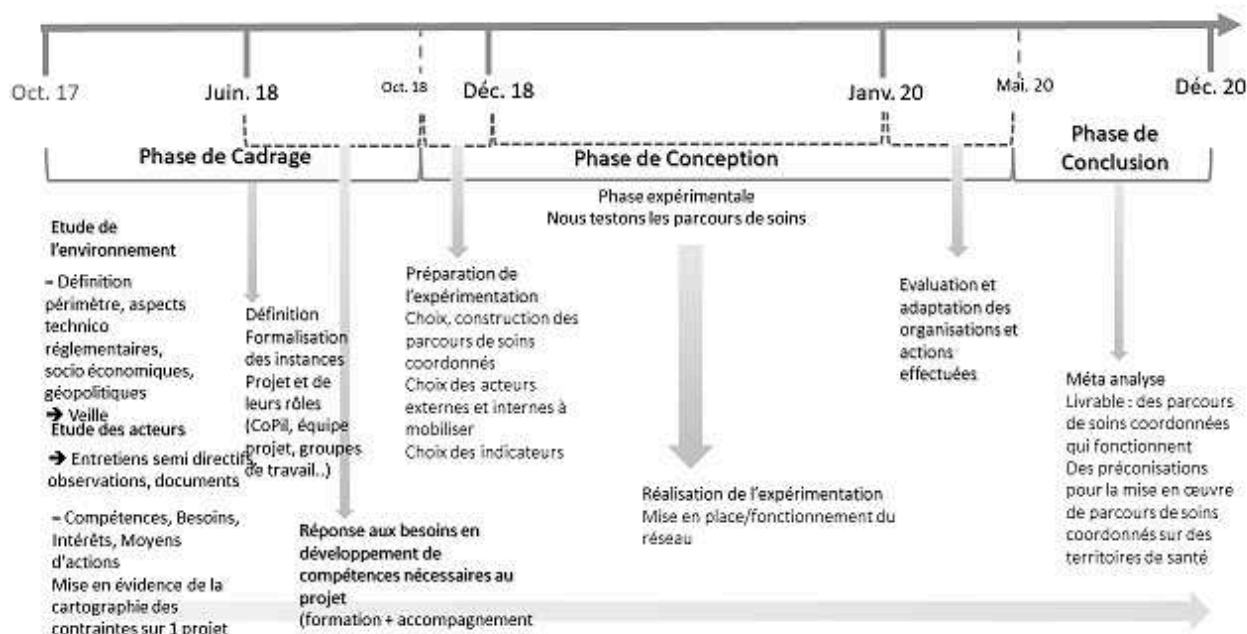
Oct. 17
Juin. 18
Oct. 18
Déc. 18
Janv. 20
Mai. 20
Déc. 20

Phase de Cadrage
Phase de Conception
Phase de Conclusion

Phase expérimentale
Nous testons les parcours de soins

Etude de l'environnement
– Définition périmètre, aspects technico réglementaires, socio économiques, géopolitiques
→ Veille
Etude des acteurs
→ Entretiens semi directifs observations, documents
– Compétences, Besoins, Intérêts, Moyens d'actions
Mise en évidence de la cartographie des contraintes sur 1 projet

Définition
Formalisation des instances Projet et de leurs rôles (CoPil, équipe projet, groupes de travail..)

Réponse aux besoins en développement de compétences nécessaires au projet
(formation + accompagnement

Préparation de l'expérimentation
Choix, construction des parcours de soins coordonnés
Choix des acteurs externes et internes à mobiliser
Choix des indicateurs

Réalisation de l'expérimentation
Mise en place/fonctionnement du réseau

Evaluation et adaptation des organisations et actions effectuées

Méta analyse
Livrable : des parcours de soins coordonnées qui fonctionnent
Des préconisations pour la mise en œuvre de parcours de soins coordonnés sur des territoires de santé